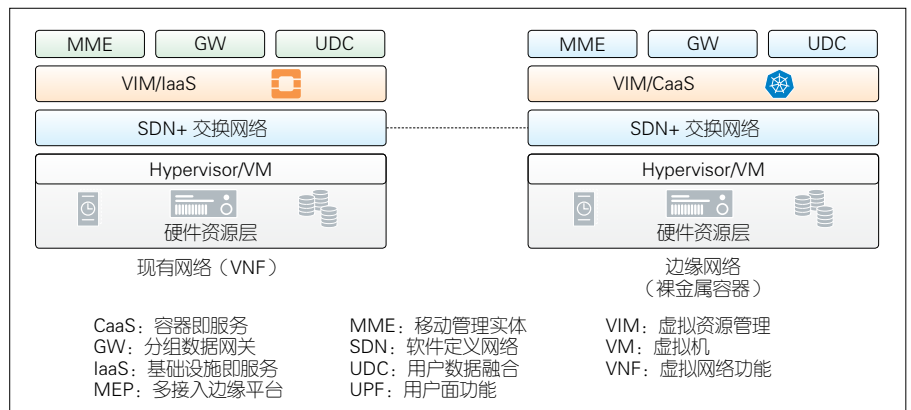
MME
GW
UDC
VIM/IaaS
SDN+ 交换网络
Hypervisor/VM
硬件资源层
现有网络（VNF）

MME
GW
UDC
VIM/CaaS
SDN+ 交换网络
Hypervisor/VM
硬件资源层
边缘网络
（裸金属容器）

CaaS：容器即服务
GW：分组数据网关
IaaS：基础设施即服务
MEP：多接入边缘平台

MME：移动管理实体
SDN：软件定义网络
UDC：用户数据融合
UPF：用户面功能

VIM：虚拟资源管理
VM：虚拟机
VNF：虚拟网络功能